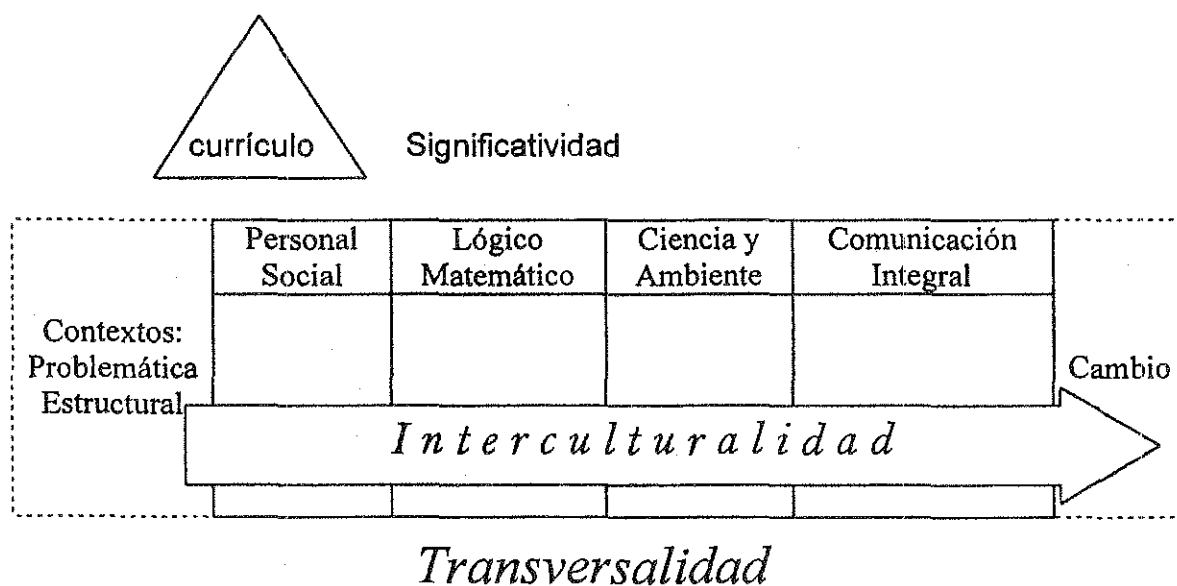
currículo

Significatividad

| Personal Social | Lógico Matemático | Ciencia y Ambiente | Comunicación Integral |
|---|---|---|---|

Contextos: Problemática Estructural

Cambio

I n t e r c u l t u r a l i d a d

Transversalidad